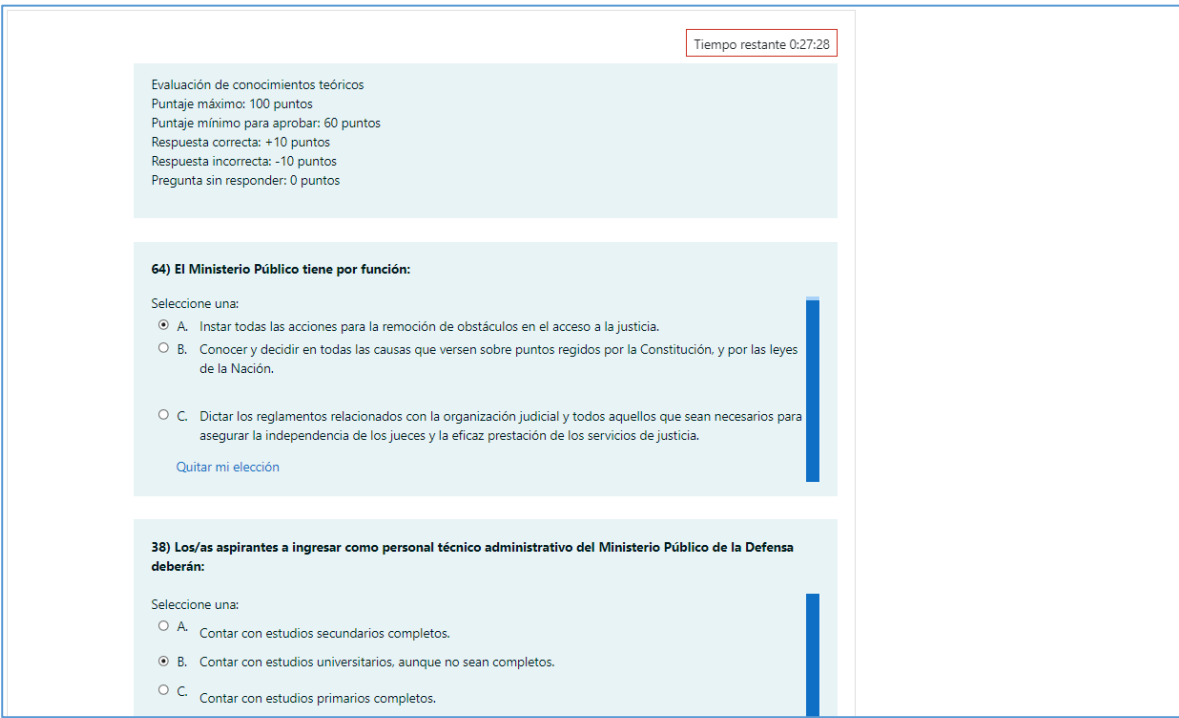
Tiempo restante 0:27:28

Evaluación de conocimientos teóricos
Puntaje máximo: 100 puntos
Puntaje mínimo para aprobar: 60 puntos
Respuesta correcta: +10 puntos
Respuesta incorrecta: -10 puntos
Pregunta sin responder: 0 puntos

64) El Ministerio Público tiene por función:

Seleccione una:
A. Instar todas las acciones para la remoción de obstáculos en el acceso a la justicia.
B. Conocer y decidir en todas las causas que versen sobre puntos regidos por la Constitución, y por las leyes de la Nación.
C. Dictar los reglamentos relacionados con la organización judicial y todos aquellos que sean necesarios para asegurar la independencia de los jueces y la eficaz prestación de los servicios de justicia.

Quitar mi elección

38) Los/as aspirantes a ingresar como personal técnico administrativo del Ministerio Público de la Defensa deberán:

Seleccione una:
A. Contar con estudios secundarios completos.
B. Contar con estudios universitarios, aunque no sean completos.
C. Contar con estudios primarios completos.